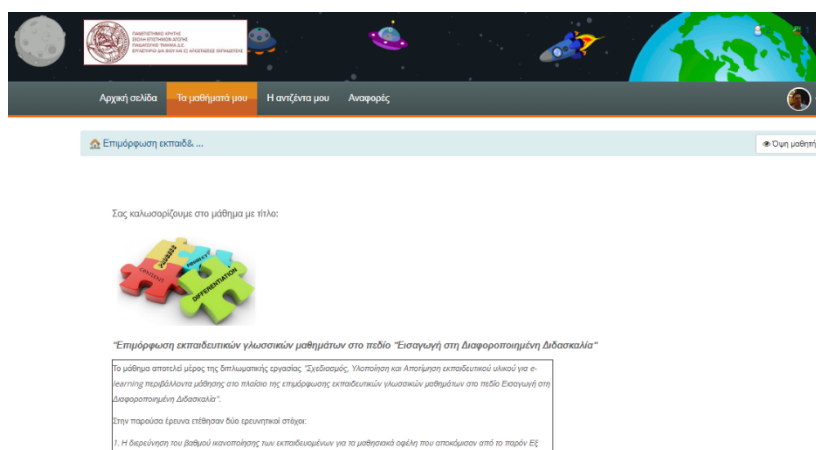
ΠΑΝΕΠΙΣΤΗΜΙΟ ΚΡΗΤΗΣ
ΣΧΟΛΗ ΕΠΙΣΤΗΜΩΝ ΑΓΩΓΗΣ
ΠΑΙΔΑΓΩΓΙΚΟ ΤΜΗΜΑ Δ.Ε.
ΕΡΓΑΣΤΗΡΙΟ ΔΙΑ ΒΙΟΥ ΚΑΙ ΕΞ ΑΠΟΣΤΑΣΕΩΣ ΕΚΠΑΙΔΕΥΣΗΣ

Αρχική σελίδα   Τα μαθήματά μου   Η ατζέντα μου   Αναφορές

Επιμόρφωση εκπαιδ& ...

Όψη μαθητή

Σας καλωσορίζουμε στο μάθημα με τίτλο:

PROCESS
CONTENT
PRODUCT
DIFFERENTIATION

"Επιμόρφωση εκπαιδευτικών γλωσσικών μαθημάτων στο πεδίο "Εισαγωγή στη Διαφοροποιημένη Διδασκαλία"

Το μάθημα αποτελεί μέρος της διπλωματικής εργασίας "Σχεδιασμός, Υλοποίηση και Αποτίμηση εκπαιδευτικού υλικού για e-learning περιβάλλοντα μάθησης στο πλαίσιο της επιμόρφωσης εκπαιδευτικών γλωσσικών μαθημάτων στο πεδίο Εισαγωγή στη Διαφοροποιημένη Διδασκαλία".

Στην παρούσα έρευνα ετέθησαν δύο ερευνητικοί στόχοι:

1. Η διερεύνηση του βαθμού ικανοποίησης των εκπαιδευομένων για τα μαθησιακά οφέλη που αποκόμισαν από το παρόν Εξ